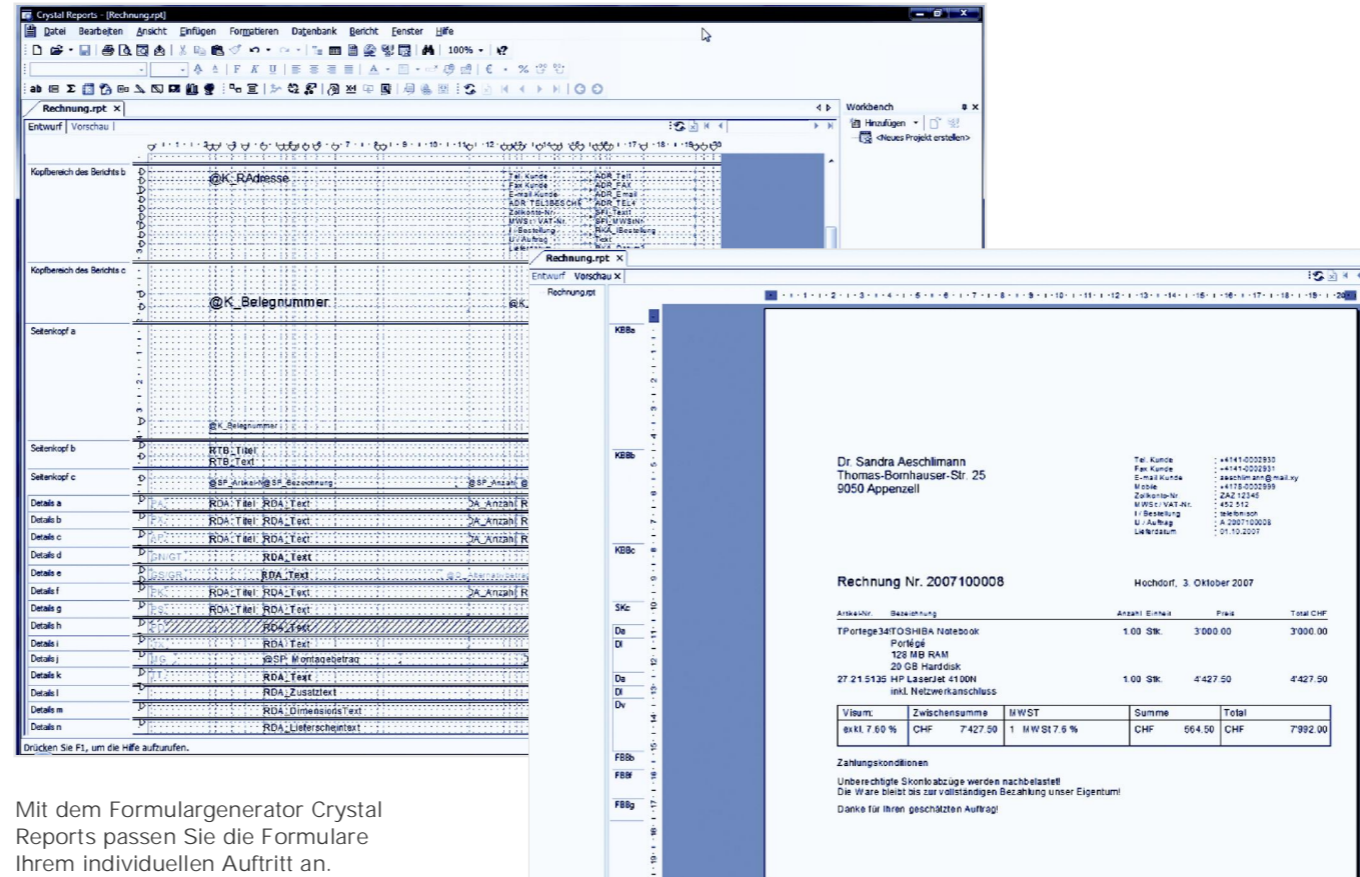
Crystal Reports - [Rechnung.rpt]

Datei Bearbeiten Ansicht Einfügen Formatieren Datenbank Bericht Fenster Hilfe

100%

Rechnung.rpt ×

Entwurf Vorschau

Workbench

Hinzufügen

<Neues Projekt erstellen>

Kopfbereich des Berichts b

@K_RAdresse

Tel. Kunde ADR_Tel1
Fax Kunde ADR_FAX
E-mail Kunde ADR_Email
ADR_TEL3BESCHR ADR_TEL4
Zollkonto-Nr. SPL_Text
MWSt / VAT-Nr. SPL_MWSINr
I / Bestellung RKA_IBestellung
U / Auftrag Text

Kopfbereich des Berichts c

@K_Belegnummer

Seitenkopf a

@K_Belegnummer

Seitenkopf b

RTB_Titel
RTB_Text

Seitenkopf c

@SP_Artikel @SP_Bezeichnung @SP_Anzah

Details a ROA_Titel ROA_Text A_Anzahl
Details b ROA_Titel ROA_Text A_Anzahl
Details c ROA_Titel ROA_Text A_Anzahl
Details d ROA_Text
Details e ROA_Text
Details f ROA_Titel ROA_Text A_Anzahl
Details g ROA_Titel ROA_Text
Details h ROA_Text
Details i ROA_Text
Details j @SP_Montagebetrag
Details k ROA_Text
Details l ROA_Zusatztext
Details m ROA_DimensionsText
Details n ROA_Lieferscheintext

Drücken Sie F1, um die Hilfe aufzurufen.

Rechnung.rpt ×

Entwurf Vorschau ×

Rechnung.rpt

KBBa
KBBb
KBBc
SKc
Da
Di
Da
Di
Dv
FBBb
FBBf
FBBg

Dr. Sandra Aeschlimann
Thomas-Bornhauser-Str. 25
9050 Appenzell

Tel. Kunde : +4141-0002930
Fax Kunde : +4141-0002931
E-mail Kunde : aeschlimann@mail.xy
Mobile : +4178-0002999
Zollkonto-Nr : ZAZ 12345
MWSt / VAT-Nr. : 452 512
I / Bestellung : telefonisch
U / Auftrag : A 2007100008
Lieferdatum : 01.10.2007

Rechnung Nr. 2007100008

Hochdorf, 3. Oktober 2007

| Artikel-Nr. | Bezeichnung | Anzahl | Einheit | Preis | Total CHF |
|---|---|---|---|---|---|
| TPortege34 | TOSHIBA Notebook Portégé 128 MB RAM 20 GB Harddisk | 1.00 | Stk. | 3'000.00 | 3'000.00 |
| 27 21 5135 | HP LaserJet 4100N inkl. Netzwerkanschluss | 1.00 | Stk. | 4'427.50 | 4'427.50 |

| Visum: | Zwischensumme | | MWST | Summe | | Total | |
|---|---|---|---|---|---|---|---|
| exkl. 7.60 % | CHF | 7'427.50 | 1 MWSt 7.6 % | CHF | 564.50 | CHF | 7'992.00 |

Zahlungskonditionen

Unberechtigte Skontoabzüge werden nachbelastet!
Die Ware bleibt bis zur vollständigen Bezahlung unser Eigentum!

Danke für Ihren geschätzten Auftrag!

Mit dem Formulargenerator Crystal Reports passen Sie die Formulare Ihrem individuellen Auftritt an.